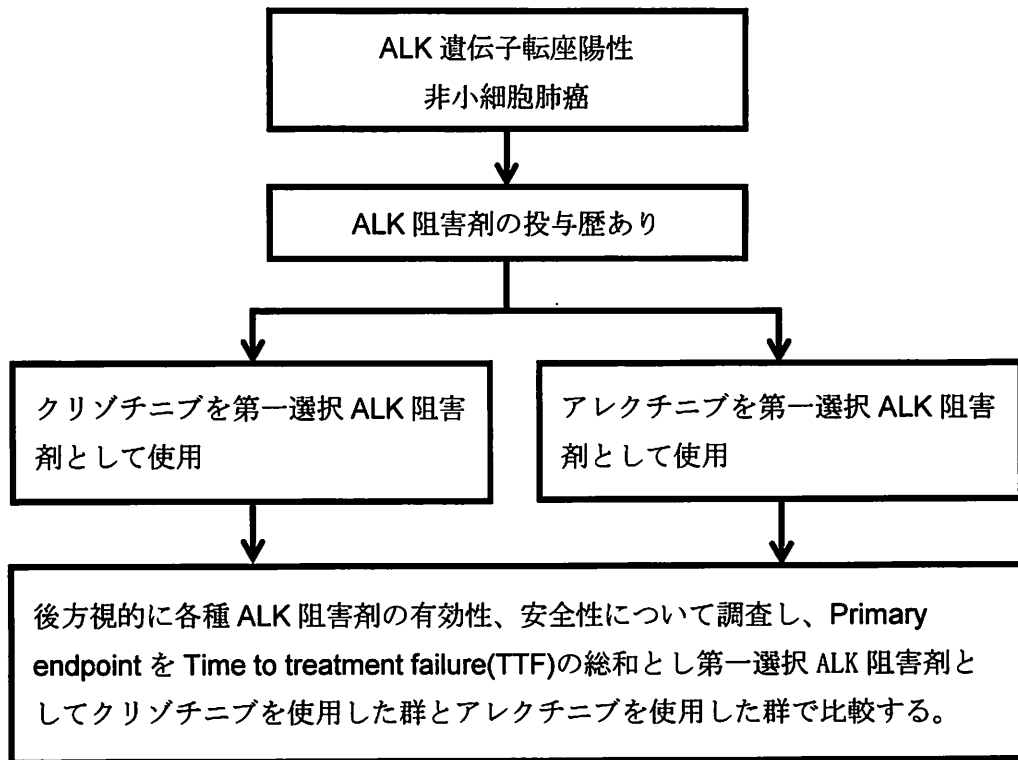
ALK 遺伝子転座陽性
非小細胞肺癌

ALK 阻害剤の投与歴あり

クリゾチニブを第一選択 ALK 阻害剤として使用

アレクチニブを第一選択 ALK 阻害剤として使用

後方視的に各種 ALK 阻害剤の有効性、安全性について調査し、Primary endpoint を Time to treatment failure(TTF)の総和とし第一選択 ALK 阻害剤としてクリゾチニブを使用した群とアレクチニブを使用した群で比較する。